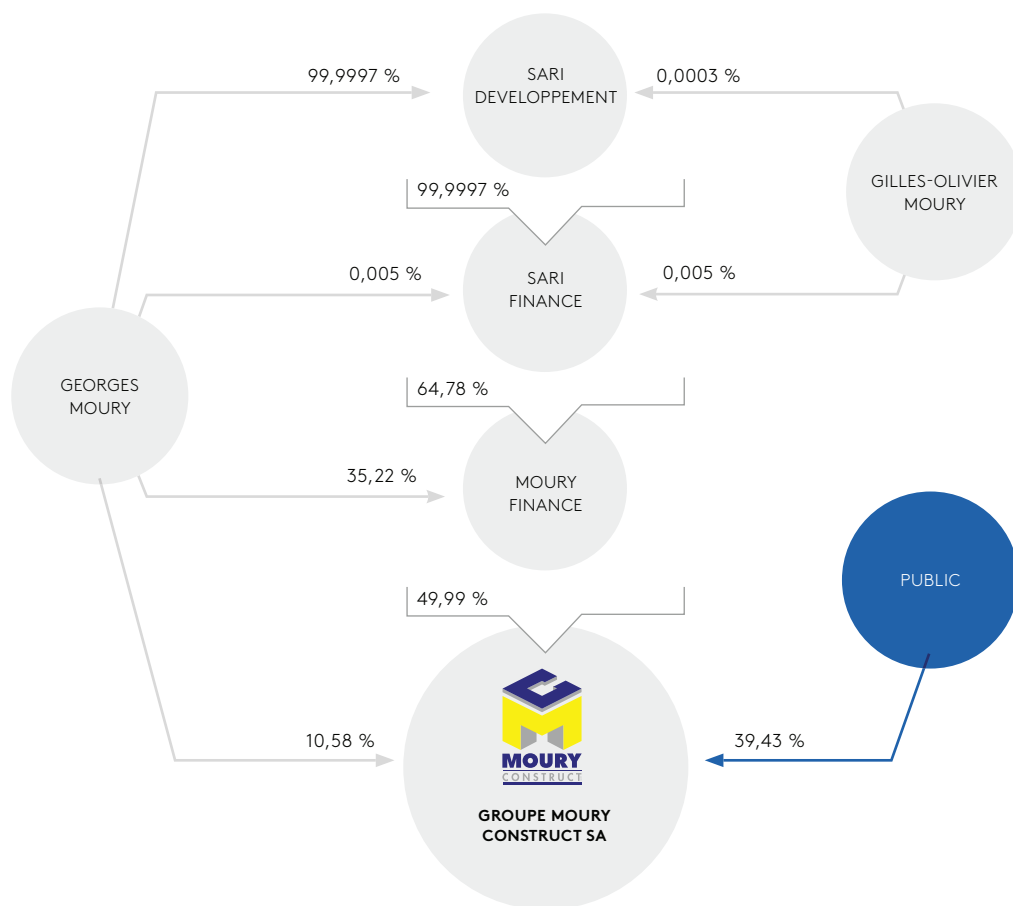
99,9997 %

SARI DEVELOPPEMENT

0,0003 %

GILLES-OLIVIER MOURY

99,9997 %

0,005 %

SARI FINANCE

0,005 %

GEORGES MOURY

64,78 %

35,22 %

MOURY FINANCE

PUBLIC

49,99 %

10,58 %

MOURY CONSTRUCT

39,43 %

GROUPE MOURY CONSTRUCT SA